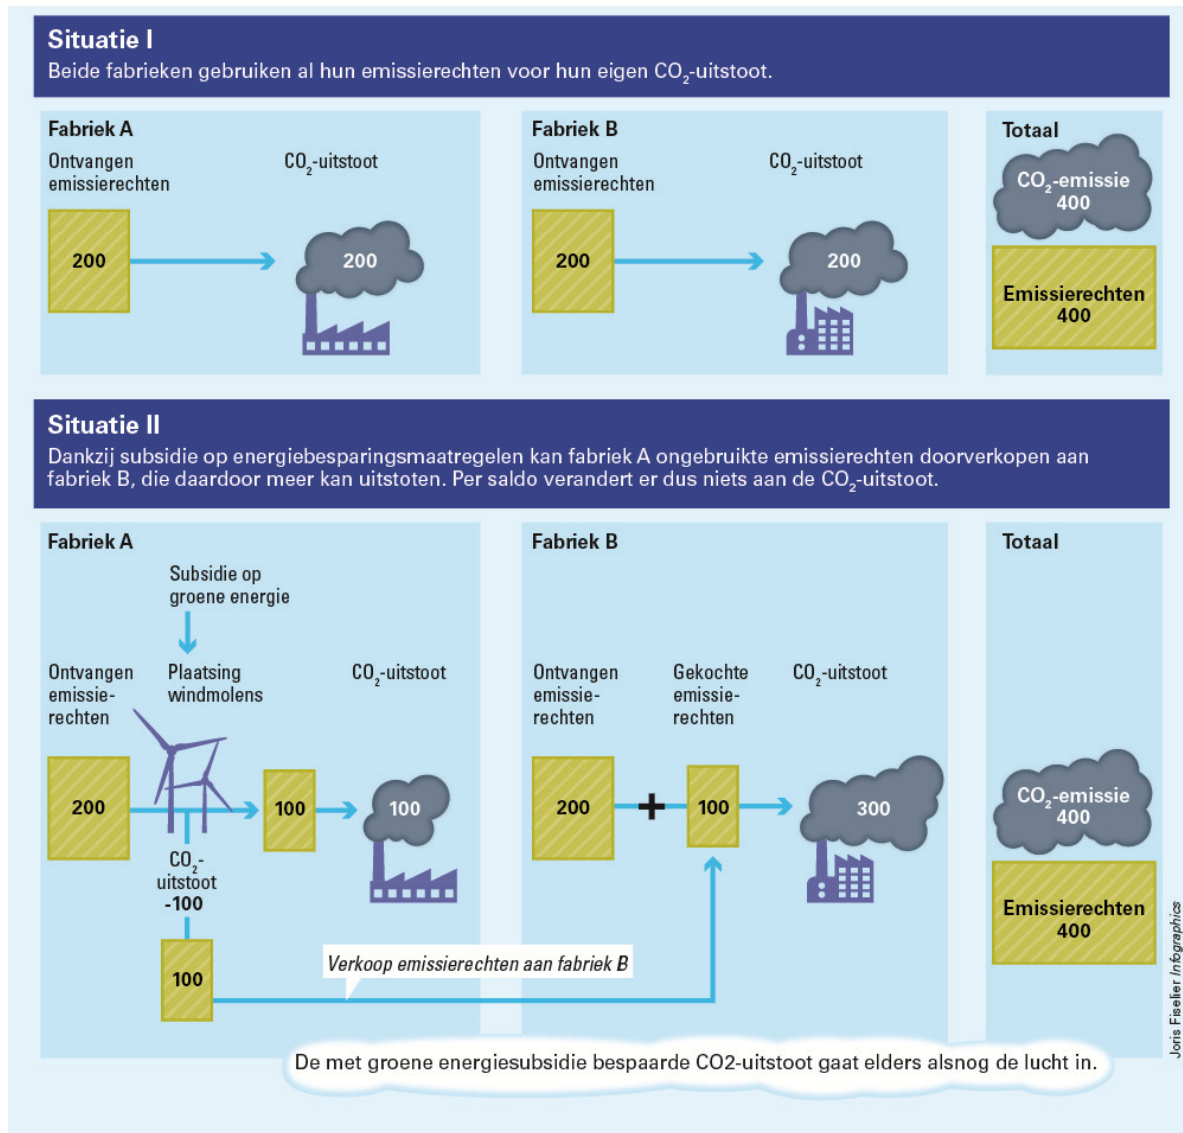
**Situatie I**
Beide fabrieken gebruiken al hun emissierechten voor hun eigen $CO_2$-uitstoot.

Fabriek A
Ontvangen emissierechten
$CO_2$-uitstoot
200
200

Fabriek B
Ontvangen emissierechten
$CO_2$-uitstoot
200
200

Totaal
$CO_2$-emissie 400
Emissierechten 400

**Situatie II**
Dankzij subsidie op energiebesparingsmaatregelen kan fabriek A ongebruikte emissierechten doorverkopen aan fabriek B, die daardoor meer kan uitstoten. Per saldo verandert er dus niets aan de $CO_2$-uitstoot.

Fabriek A
Subsidie op groene energie
Ontvangen emissie-rechten
Plaatsing windmolens
$CO_2$-uitstoot
200
100
100
$CO_2$-uitstoot -100
100
Verkoop emissierechten aan fabriek B

Fabriek B
Ontvangen emissie-rechten
Gekochte emissie-rechten
$CO_2$-uitstoot
200
+
100
300

Totaal
$CO_2$-emissie 400
Emissierechten 400

Joris Fiselier Infographics

De met groene energiesubsidie bespaarde CO2-uitstoot gaat elders alsnog de lucht in.